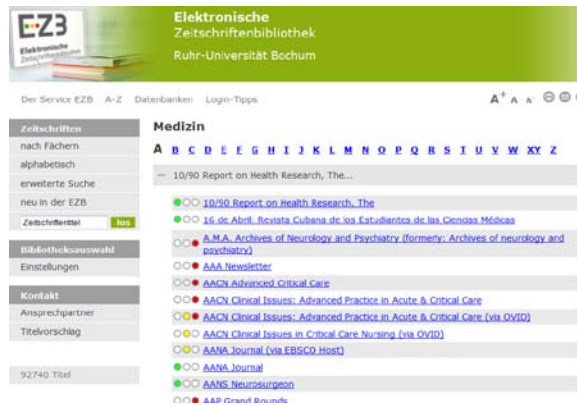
EZB
Elektronische Zeitschriftenbibliothek

Elektronische
Zeitschriftenbibliothek
Ruhr-Universität Bochum

Der Service EZB A-Z Datenbanken Login-Tipps

A⁺ A A

Zeitschriften
nach Fächern
alphabetisch
erweiterte Suche
neu in der EZB
Zeitschriftentitel los

Bibliotheksauswahl
Einstellungen

Kontakt
Ansprechpartner
Titelvorschlag

92740 Titel

Medizin

A B C D E F G H I J K L M N O P Q R S T U V W XY Z

— 10/90 Report on Health Research, The...

10/90 Report on Health Research, The
16 de Abril: Revista Cubana de los Estudiantes de las Ciencias Médicas
A.M.A. Archives of Neurology and Psychiatry (formerly: Archives of neurology and psychiatry)
AAA Newsletter
AACN Advanced Critical Care
AACN Clinical Issues: Advanced Practice in Acute & Critical Care
AACN Clinical Issues: Advanced Practice in Acute & Critical Care (via OVID)
AACN Clinical Issues in Critical Care Nursing (via OVID)
AANA Journal (via EBSCO Host)
AANA Journal
AANS Neurosurgeon
AAP Grand Rounds